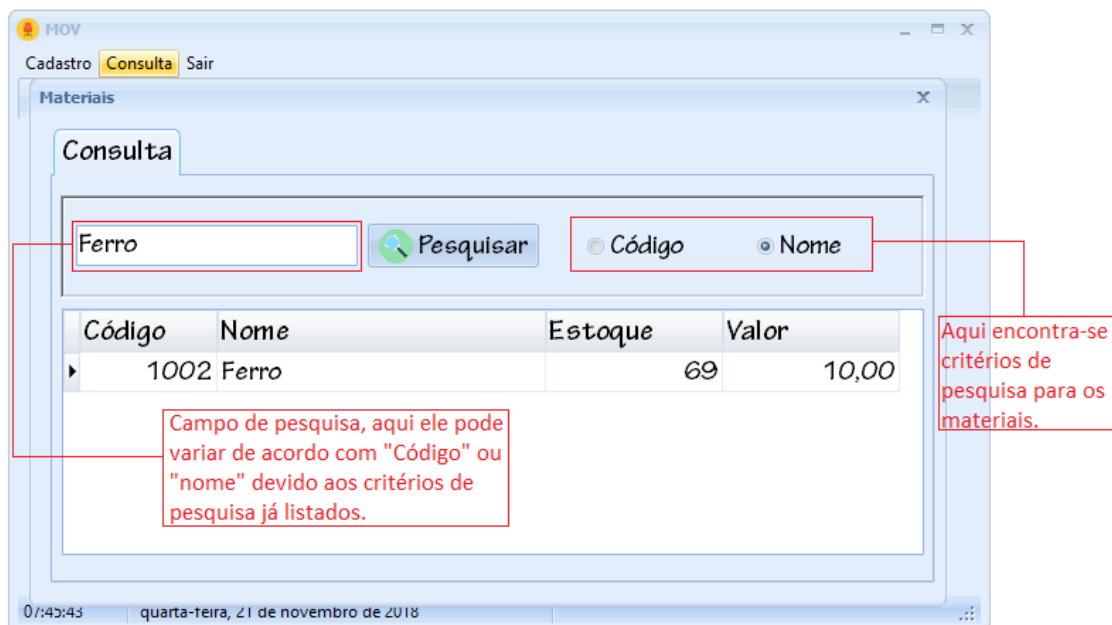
MOV

Cadastro Consulta Sair

Materiais

Consulta

Ferro

Pesquisar

Código Nome

| Código | Nome | Estoque | Valor |
|---|---|---|---|
| 1002 | Ferro | 69 | 10,00 |

Campo de pesquisa, aqui ele pode variar de acordo com "Código" ou "nome" devido aos critérios de pesquisa já listados.

Aqui encontra-se critérios de pesquisa para os materiais.

07:45:43 quarta-feira, 21 de novembro de 2018